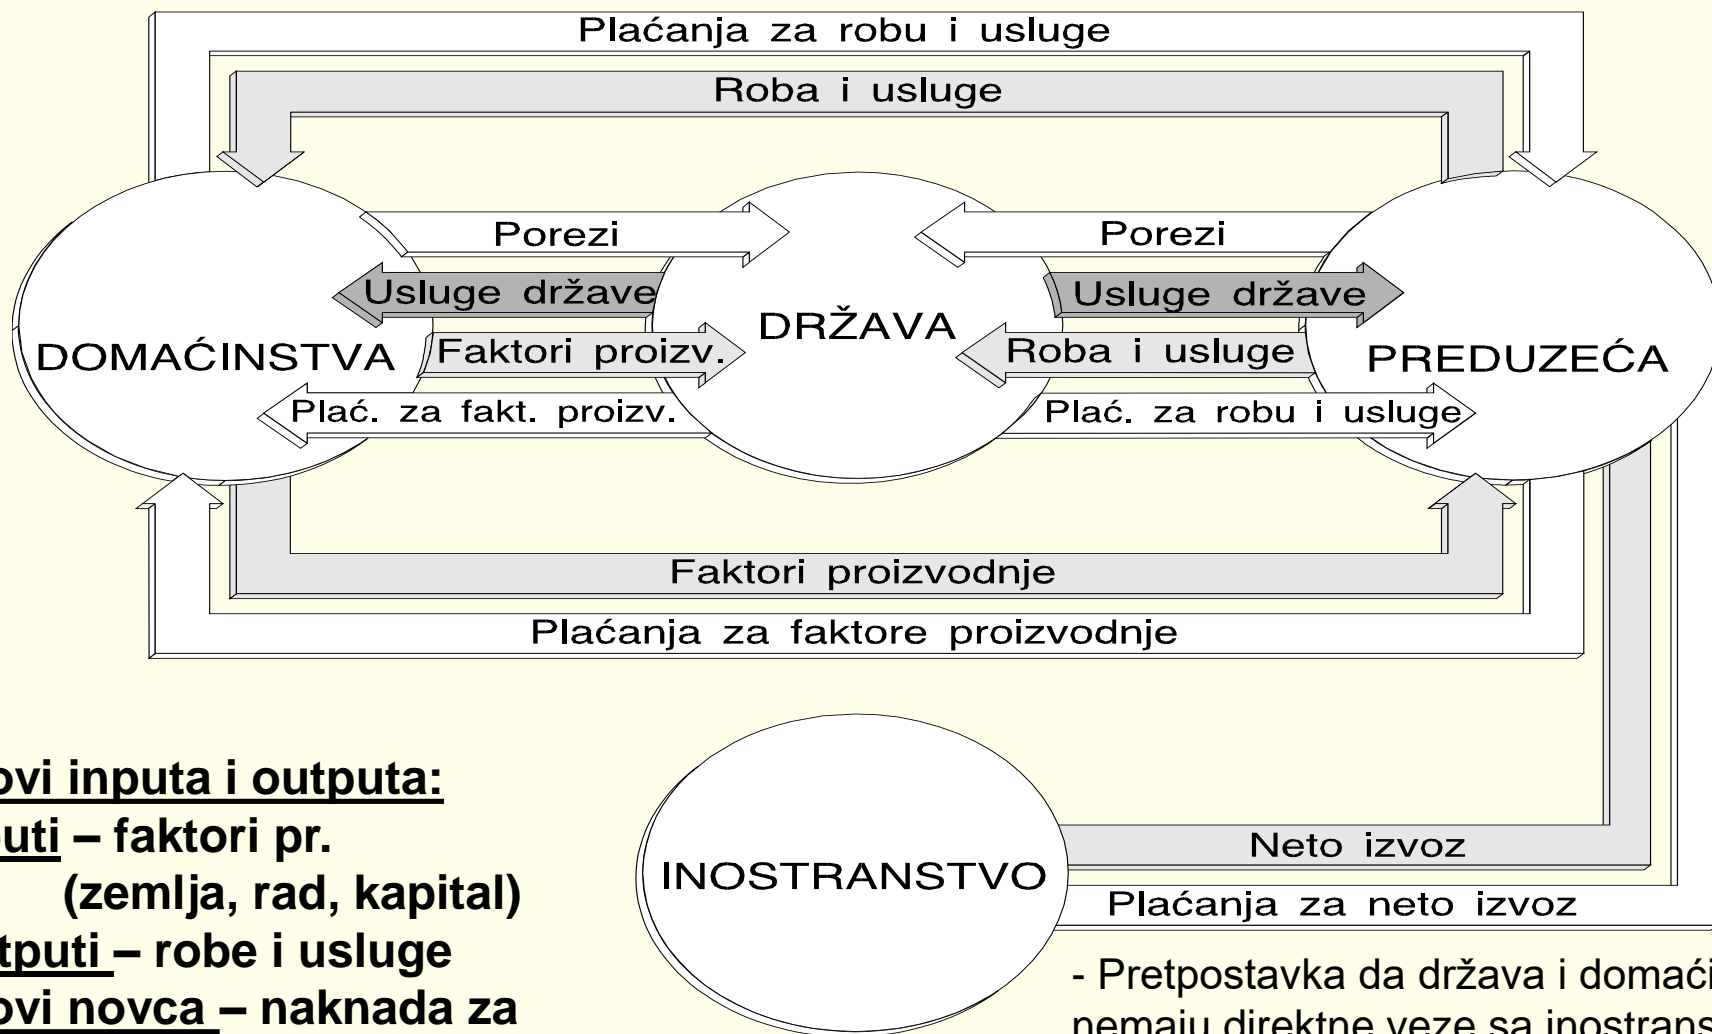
Plaćanja za robu i usluge

Roba i usluge

Porezi

Porezi

Usluge države

Usluge države

DRŽAVA

DOMAĆINSTVA

Faktori proizv.

Roba i usluge

PREDUZEĆA

Plać. za fakt. proizv.

Plać. za robu i usluge

Faktori proizvodnje

Plaćanja za faktore proizvodnje

ovi inputa i outputa:
uti – faktori pr.
(zemlja, rad, kapital)
tputi – robe i usluge
ovi novca – naknada za

INOSTRANSTVO

Neto izvoz

Plaćanja za neto izvoz

- Pretpostavka da država i domaći
nemaju direktne veze sa inostrans